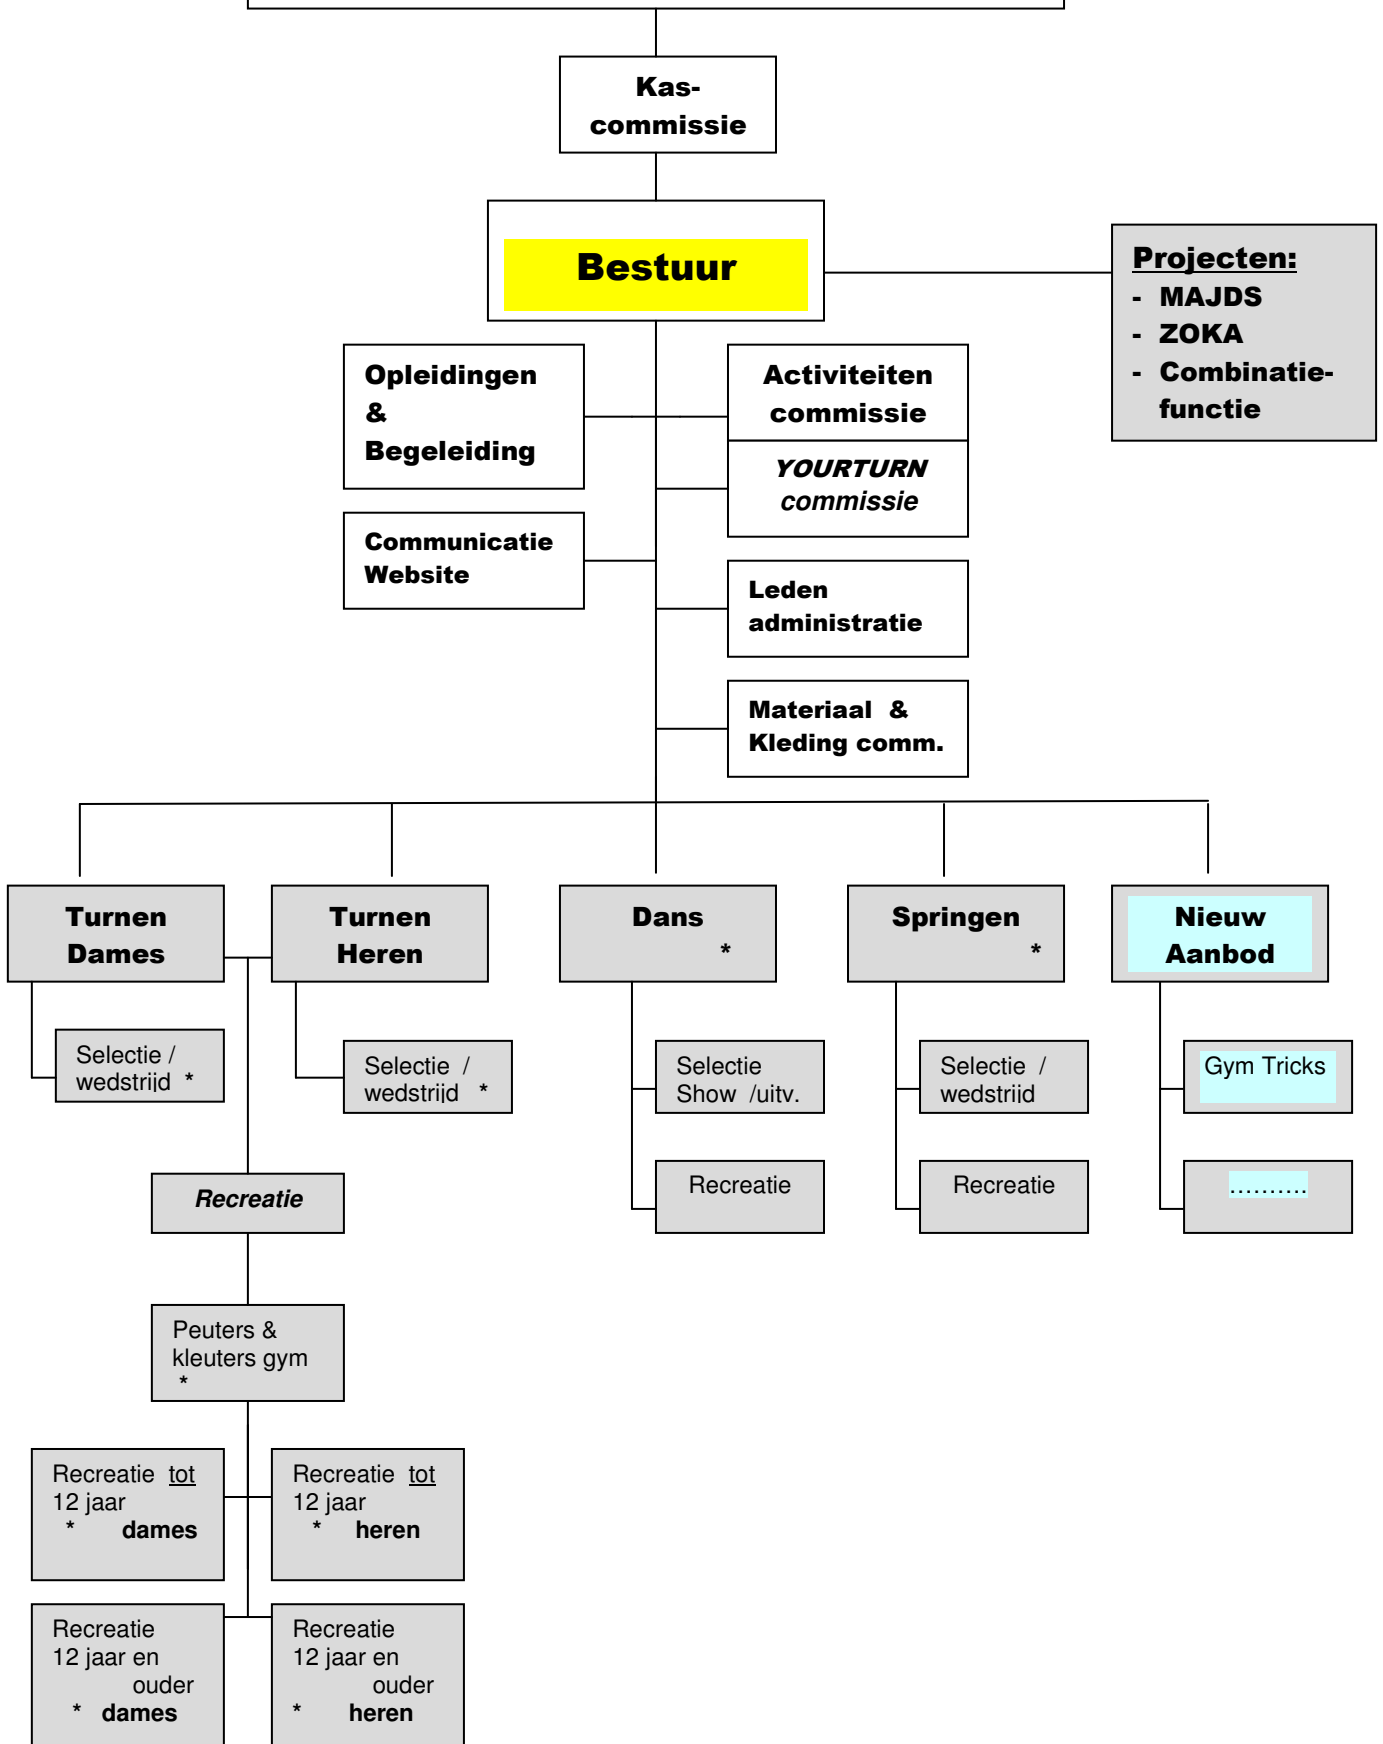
Kas-commissie

Bestuur

Projecten:
- MAJDS
- ZOKA
- Combinatie-functie

Opleidingen & Begeleiding

Activiteiten commissie

YOURTURN commissie

Communicatie Website

Leden administratie

Materiaal & Kleding comm.

Turnen Dames

Turnen Heren

Dans *

Springen *

Nieuw Aanbod

Selectie / wedstrijd *

Selectie / wedstrijd *

Selectie Show /uitv.

Selectie / wedstrijd

Gym Tricks

Recreatie

Recreatie

……….

Recreatie

Peuters & kleuters gym *

Recreatie tot 12 jaar * dames

Recreatie tot 12 jaar * heren

Recreatie 12 jaar en ouder * dames

Recreatie 12 jaar en ouder * heren